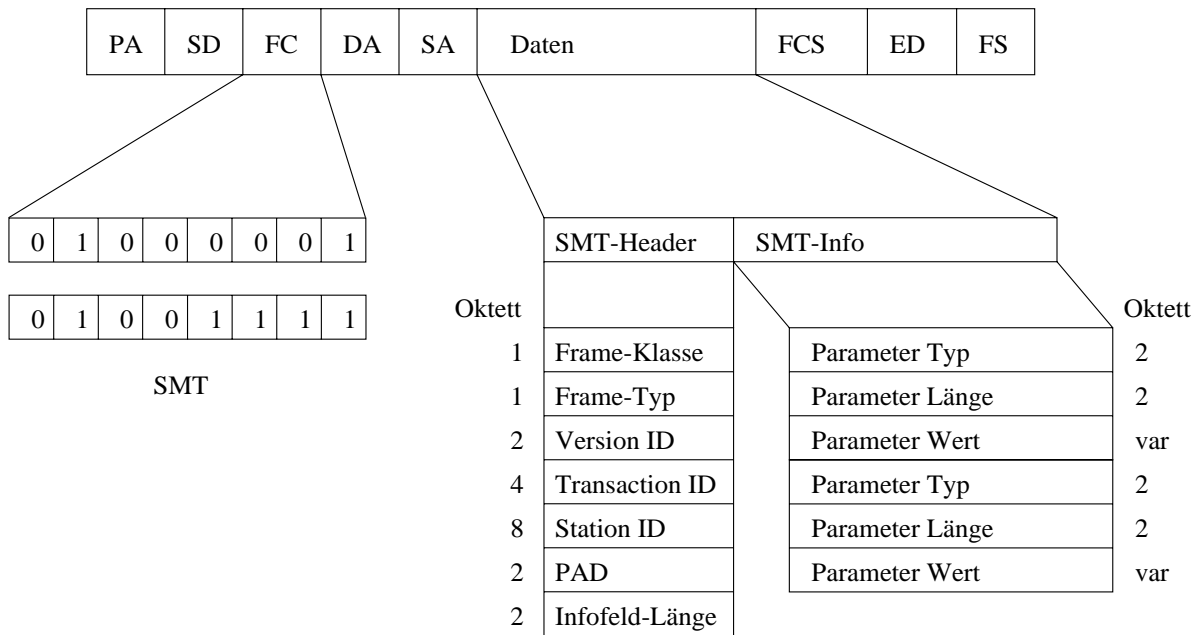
| PA | SD | FC | DA | SA | Daten | FCS | ED | FS |
|---|---|---|---|---|---|---|---|---|

| 0 | 1 | 0 | 0 | 0 | 0 | 0 | 1 |
|---|---|---|---|---|---|---|---|

| 0 | 1 | 0 | 0 | 1 | 1 | 1 | 1 |
|---|---|---|---|---|---|---|---|

SMT

| SMT-Header | SMT-Info |
|---|---|

| Oktett | |
|---|---|
| 1 | Frame-Klasse |
| 1 | Frame-Typ |
| 2 | Version ID |
| 4 | Transaction ID |
| 8 | Station ID |
| 2 | PAD |
| 2 | Infofeld-Länge |

| | Oktett |
|---|---|
| Parameter Typ | 2 |
| Parameter Länge | 2 |
| Parameter Wert | var |
| Parameter Typ | 2 |
| Parameter Länge | 2 |
| Parameter Wert | var |